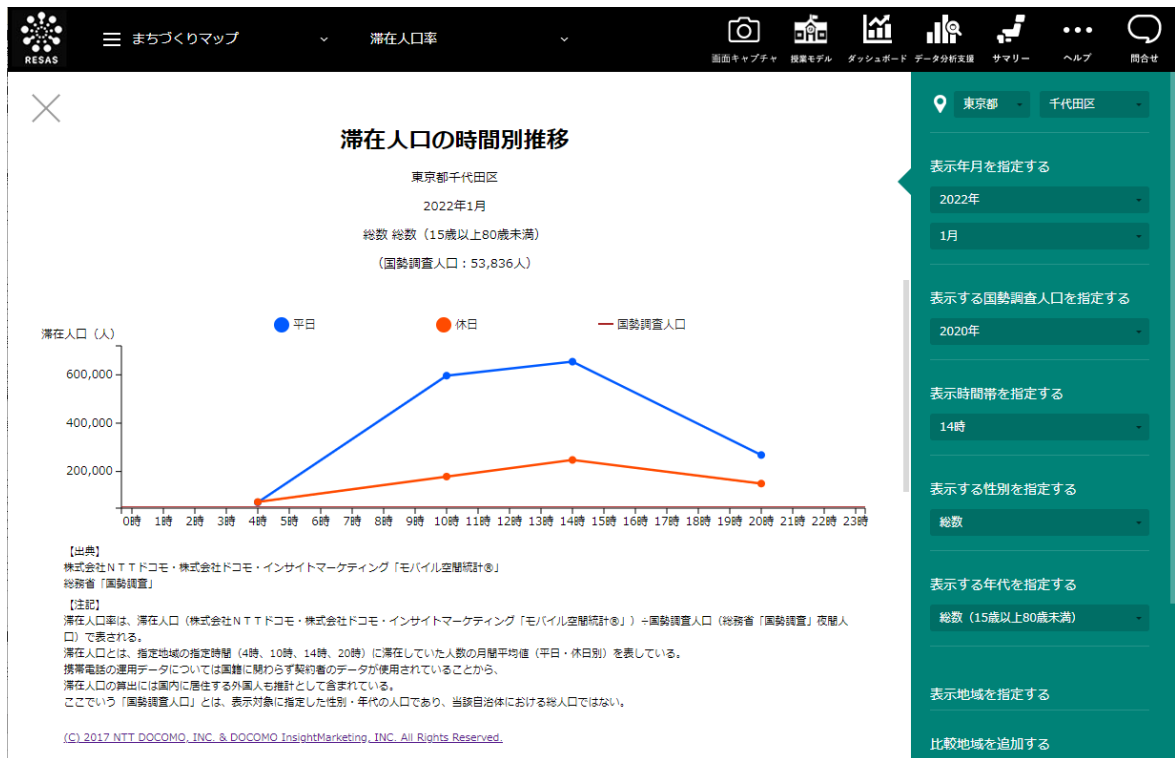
RESAS

まちづくりマップ

滞在人口率

画面キャプチャ　授業モデル　ダッシュボード　データ分析支援　サマリー　ヘルプ　問合せ

滞在人口の時間別推移

東京都千代田区

2022年1月

総数 総数（15歳以上80歳未満）

（国勢調査人口：53,836人）

平日　休日　国勢調査人口

滞在人口（人）

600,000
400,000
200,000

0時 1時 2時 3時 4時 5時 6時 7時 8時 9時 10時 11時 12時 13時 14時 15時 16時 17時 18時 19時 20時 21時 22時 23時

【出典】
株式会社ＮＴＴドコモ・株式会社ドコモ・インサイトマーケティング「モバイル空間統計®」
総務省「国勢調査」

【注記】
滞在人口率は、滞在人口（株式会社ＮＴＴドコモ・株式会社ドコモ・インサイトマーケティング「モバイル空間統計®」）÷国勢調査人口（総務省「国勢調査」夜間人口）で表される。
滞在人口とは、指定地域の指定時間（4時、10時、14時、20時）に滞在していた人数の月間平均値（平日・休日別）を表している。
携帯電話の運用データについては国籍に関わらず契約者のデータが使用されていることから、
滞在人口の算出には国内に居住する外国人も推計として含まれている。
ここでいう「国勢調査人口」とは、表示対象に指定した性別・年代の人口であり、当該自治体における総人口ではない。

(C) 2017 NTT DOCOMO, INC. & DOCOMO InsightMarketing, INC. All Rights Reserved.

東京都　千代田区

表示年月を指定する
2022年
1月

表示する国勢調査人口を指定する
2020年

表示時間帯を指定する
14時

表示する性別を指定する
総数

表示する年代を指定する
総数（15歳以上80歳未満）

表示地域を指定する

比較地域を追加する